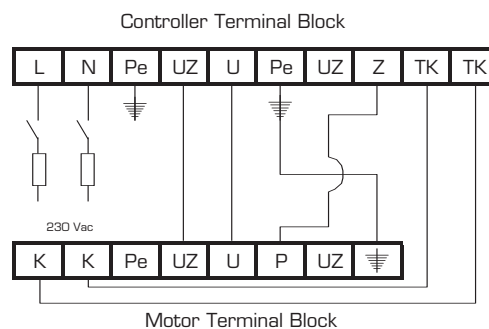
Controller Terminal Block

| L | N | Pe | UZ | U | Pe | UZ | Z | TK | TK |
|---|---|---|---|---|---|---|---|---|---|

230 Vac

| K | K | Pe | UZ | U | P | UZ | |
|---|---|---|---|---|---|---|---|

Motor Terminal Block